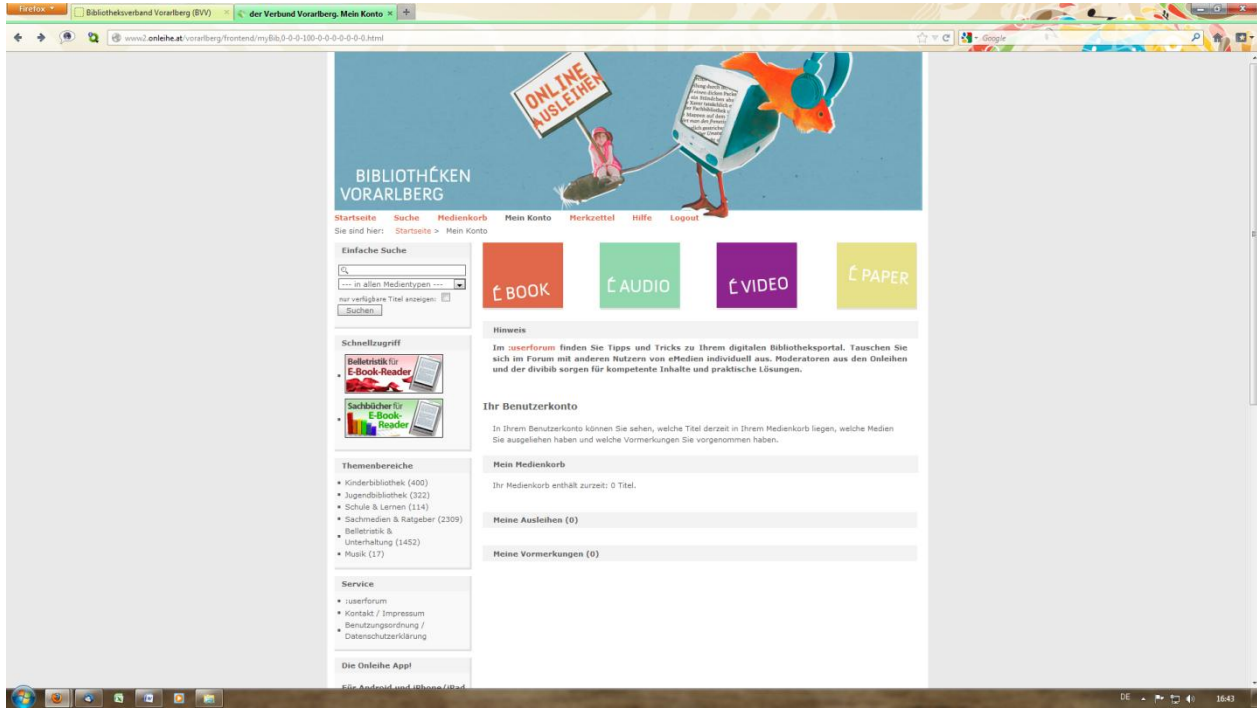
Firefox
Bibliotheksverband Vorarlberg (BVV)
der Verbund Vorarlberg. Mein Konto
www2.onleihe.at/vorarlberg/frontend/myBib,0-0-0-100-0-0-0-0-0-0-0.html
Google

ONLINE AUSLEIHEN

BIBLIOTHEKEN VORARLBERG

Startseite Suche Medienkorb Mein Konto Merkzettel Hilfe Logout
Sie sind hier: Startseite > Mein Konto

Einfache Suche
--- in allen Medientypen ---
nur verfügbare Titel anzeigen:
Suchen

Schnellzugriff
Belletristik für E-Book-Reader
Sachbücher für E-Book-Reader

Themenbereiche
• Kinderbibliothek (400)
• Jugendbibliothek (322)
• Schule & Lernen (114)
• Sachmedien & Ratgeber (2309)
• Belletristik & Unterhaltung (1452)
• Musik (17)

Service
• :userforum
• Kontakt / Impressum
• Benutzungsordnung / Datenschutzerklärung

Die Onleihe App!
Für Android und iPhone/iPad

EBOOK EAUDIO EVIDEO EPAPER

Hinweis
Im :userforum finden Sie Tipps und Tricks zu Ihrem digitalen Bibliotheksportal. Tauschen Sie sich im Forum mit anderen Nutzern von eMedien individuell aus. Moderatoren aus den Onleihen und der divibib sorgen für kompetente Inhalte und praktische Lösungen.

Ihr Benutzerkonto
In Ihrem Benutzerkonto können Sie sehen, welche Titel derzeit in Ihrem Medienkorb liegen, welche Medien Sie ausgeliehen haben und welche Vormerkungen Sie vorgenommen haben.

Mein Medienkorb
Ihr Medienkorb enthält zurzeit: 0 Titel.

Meine Ausleihen (0)

Meine Vormerkungen (0)

DE 16:43